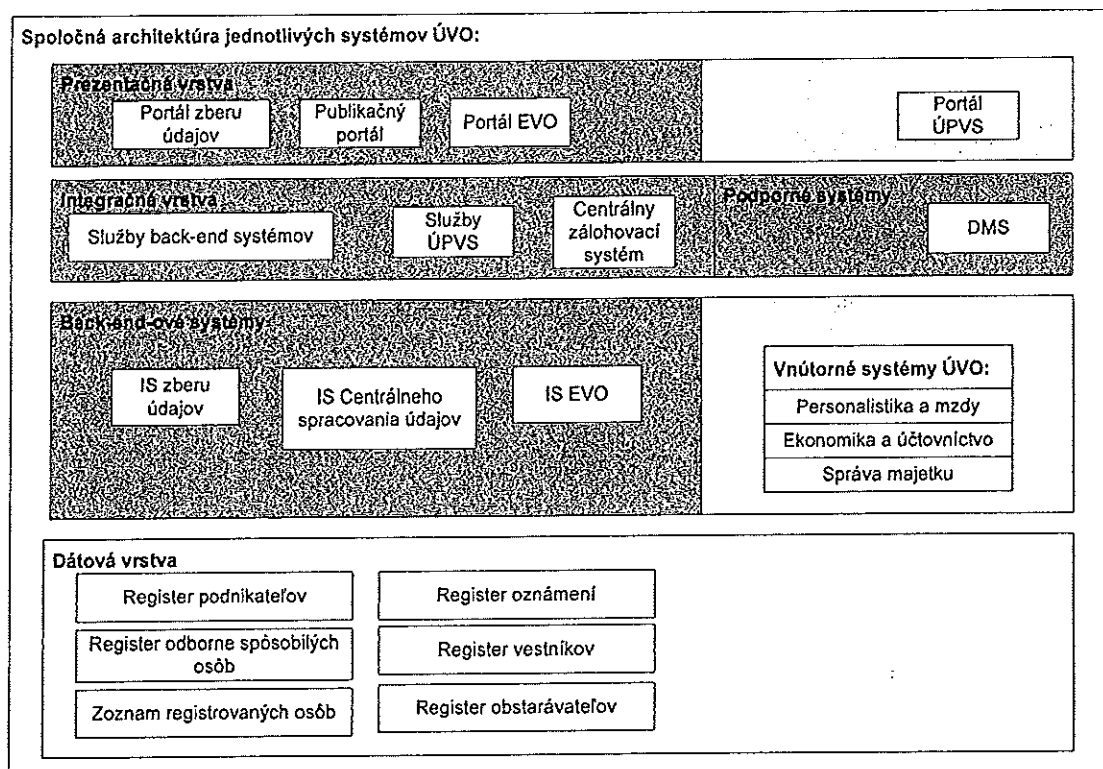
Spoločná architektúra jednotlivých systémov ÚVO:

Prezentačná vrstva
Portál zberu údajov
Publikačný portál
Portál EVO
Portál ÚPVS

Integračná vrstva
Služby back-end systémov
Služby ÚPVS
Centrálny zálohovací systém
Podporné systémy
DMS

Back-end-ové systémy
IS zberu údajov
IS Centrálneho spracovania údajov
IS EVO

| Vnútorné systémy ÚVO: |
|---|
| Personalistika a mzdy |
| Ekonomika a účtovníctvo |
| Správa majetku |

Dátová vrstva
Register podnikateľov
Register oznámení
Register odborne spôsobilých osôb
Register vestníkov
Zoznam registrovaných osôb
Register obstarávateľov